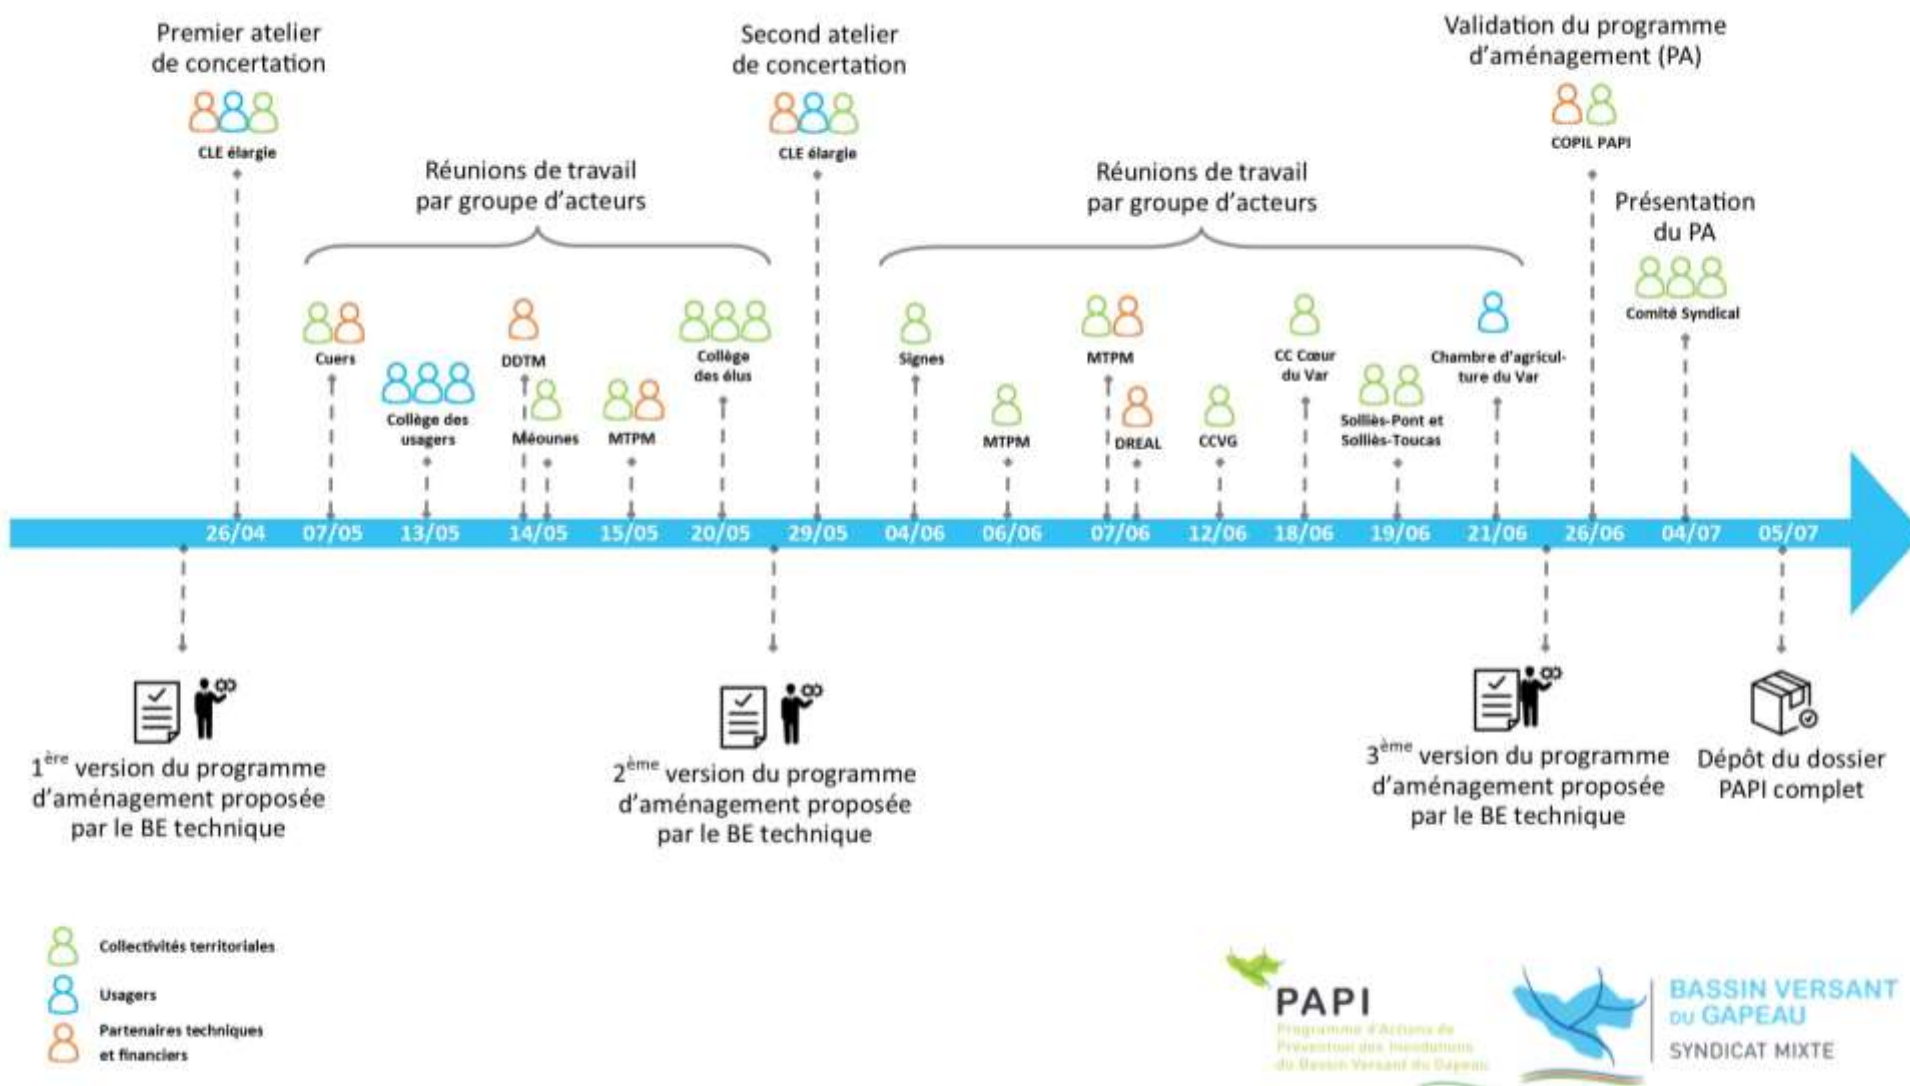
Premier atelier de concertation

CLE élargie

Réunions de travail par groupe d'acteurs

Second atelier de concertation

CLE élargie

Réunions de travail par groupe d'acteurs

Validation du programme d'aménagement (PA)

COPIL PAPI

Présentation du PA

Comité Syndical

Cuers

Collège des usagers

DDTM

Méounes

MTPM

Collège des élus

Signes

MTPM

MTPM

DREAL

CCVG

CC Cœur du Var

Solliès-Pont et Solliès-Toucas

Chambre d'agriculture du Var

26/04 07/05 13/05 14/05 15/05 20/05 29/05 04/06 06/06 07/06 12/06 18/06 19/06 21/06 26/06 04/07 05/07

1$^{ère}$ version du programme d'aménagement proposée par le BE technique

2$^{ème}$ version du programme d'aménagement proposée par le BE technique

3$^{ème}$ version du programme d'aménagement proposée par le BE technique

Dépôt du dossier PAPI complet

Collectivités territoriales

Usagers

Partenaires techniques et financiers

PAPI
Programme d'Actions de Prévention des Inondations du Bassin Versant du Gapeau

BASSIN VERSANT DU GAPEAU
SYNDICAT MIXTE